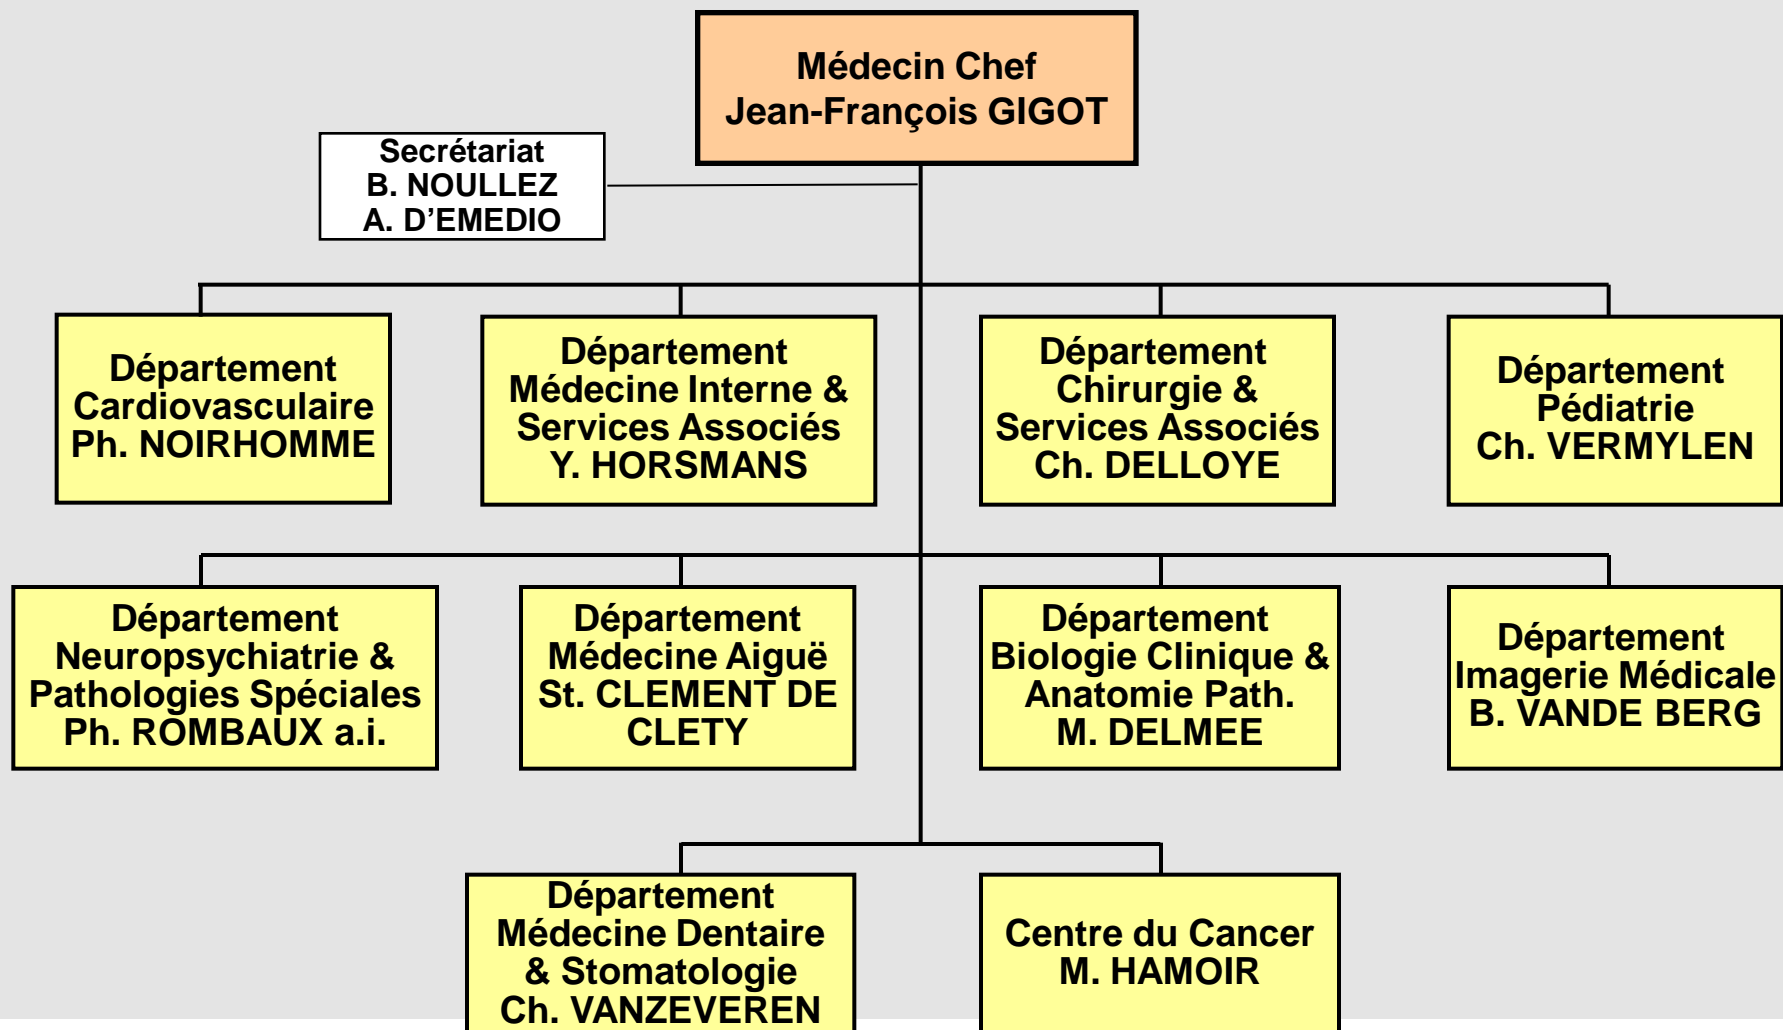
Médecin Chef
Jean-François GIGOT

Secrétariat
B. NOULLEZ
A. D'EMEDIO

Département
Cardiovasculaire
Ph. NOIRHOMME

Département
Médecine Interne &
Services Associés
Y. HORSMANS

Département
Chirurgie &
Services Associés
Ch. DELLOYE

Département
Pédiatrie
Ch. VERMYLEN

Département
Neuropsychiatrie &
Pathologies Spéciales
Ph. ROMBAUX a.i.

Département
Médecine Aiguë
St. CLEMENT DE
CLETY

Département
Biologie Clinique &
Anatomie Path.
M. DELMEE

Département
Imagerie Médicale
B. VANDE BERG

Département
Médecine Dentaire
& Stomatologie
Ch. VANZEVEREN

Centre du Cancer
M. HAMOIR